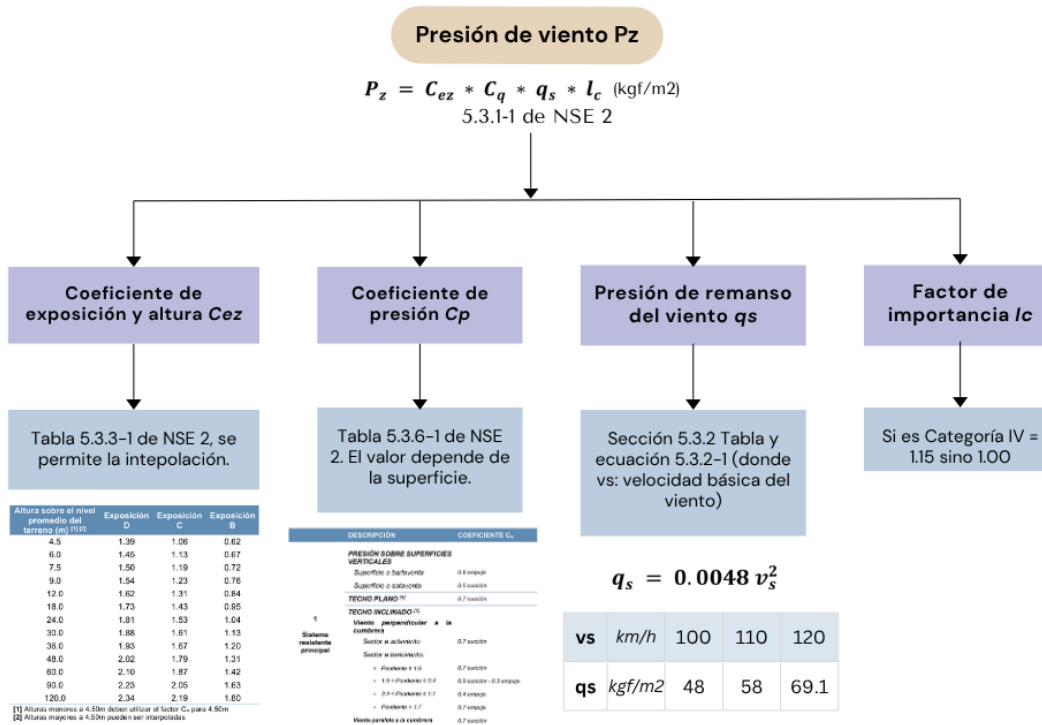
Presión de viento Pz

$P_z = C_{ez} * C_q * q_s * I_c$ (kgf/m2)
5.3.1-1 de NSE 2

Coeficiente de exposición y altura *Cez*

Coeficiente de presión *Cp*

Presión de remanso del viento *qs*

Factor de importancia *Ic*

Tabla 5.3.3-1 de NSE 2, se permite la intepolación.

Tabla 5.3.6-1 de NSE 2. El valor depende de la superficie.

Sección 5.3.2 Tabla y ecuación 5.3.2-1 (donde vs: velocidad básica del viento)

Si es Categoría IV = 1.15 sino 1.00

| Altura sobre el nivel promedio del terreno (m) [1] [2] | Exposición D | Exposición C | Exposición B |
|---|---|---|---|
| 4.5 | 1.39 | 1.06 | 0.62 |
| 6.0 | 1.45 | 1.13 | 0.67 |
| 7.5 | 1.50 | 1.19 | 0.72 |
| 9.0 | 1.54 | 1.23 | 0.76 |
| 12.0 | 1.62 | 1.31 | 0.84 |
| 18.0 | 1.73 | 1.43 | 0.95 |
| 24.0 | 1.81 | 1.53 | 1.04 |
| 30.0 | 1.88 | 1.61 | 1.13 |
| 36.0 | 1.93 | 1.67 | 1.20 |
| 48.0 | 2.02 | 1.79 | 1.31 |
| 60.0 | 2.10 | 1.87 | 1.42 |
| 90.0 | 2.23 | 2.05 | 1.63 |
| 120.0 | 2.34 | 2.19 | 1.80 |

[1] Alturas menores a 4.50m deben utilizar el factor $C_e$ para 4.50m
[2] Alturas mayores a 4.50m pueden ser interpoladas

| | DESCRIPCIÓN | COEFICIENTE $C_q$ |
|---|---|---|
| 1 Sistema resistente principal | PRESIÓN SOBRE SUPERFICIES VERTICALES | |
| | Superficie a barlovento | 0.8 empuje |
| | Superficie a sotavento | 0.5 succión |
| | TECHO PLANO [1] | 0.7 succión |
| | TECHO INCLINADO [1] | |
| | Viento perpendicular a la cumbrera | |
| | Sector a sotavento | 0.7 succión |
| | Sector a barlovento: | |
| | Pendiente < 1:6 | 0.7 succión |
| | 1:6 < Pendiente ≤ 3:4 | 0.9 succión - 0.3 empuje |
| | 3:4 < Pendiente ≤ 1:1 | 0.4 empuje |
| | Pendiente > 1:1 | 0.7 empuje |
| | Viento paralelo a la cumbrera | 0.7 succión |

$q_s = 0.0048\,v_s^2$

| vs | km/h | 100 | 110 | 120 |
|---|---|---|---|---|
| qs | kgf/m2 | 48 | 58 | 69.1 |